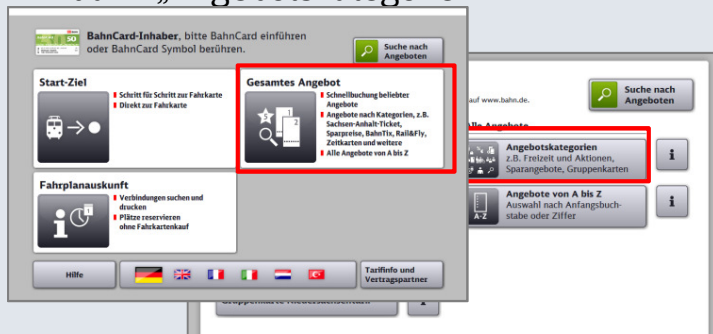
„Angebotskategorie"

BahnCard-Inhaber, bitte BahnCard einführen oder BahnCard Symbol berühren.

Suche nach Angeboten

Start-Ziel
Schritt für Schritt zur Fahrkarte
Direkt zur Fahrkarte

Gesamtes Angebot
Schnellbuchung beliebter Angebote
Angebote nach Kategorien, z.B. Sachsen-Anhalt-Ticket, Sparpreise, BahnTix, Rail&Fly, Zeitkarten und weitere
Alle Angebote von A bis Z

Fahrplanauskunft
Verbindungen suchen und drucken
Plätze reservieren ohne Fahrkartenkauf

Hilfe

Tarifinfo und Vertragspartner

auf www.bahn.de.

Suche nach Angeboten

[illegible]lle Angebote

Angebotskategorien
z.B. Freizeit und Aktionen, Sparangebote, Gruppenkarten

i

Angebote von A bis Z
Auswahl nach Anfangsbuchstabe oder Ziffer

A-Z

i

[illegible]